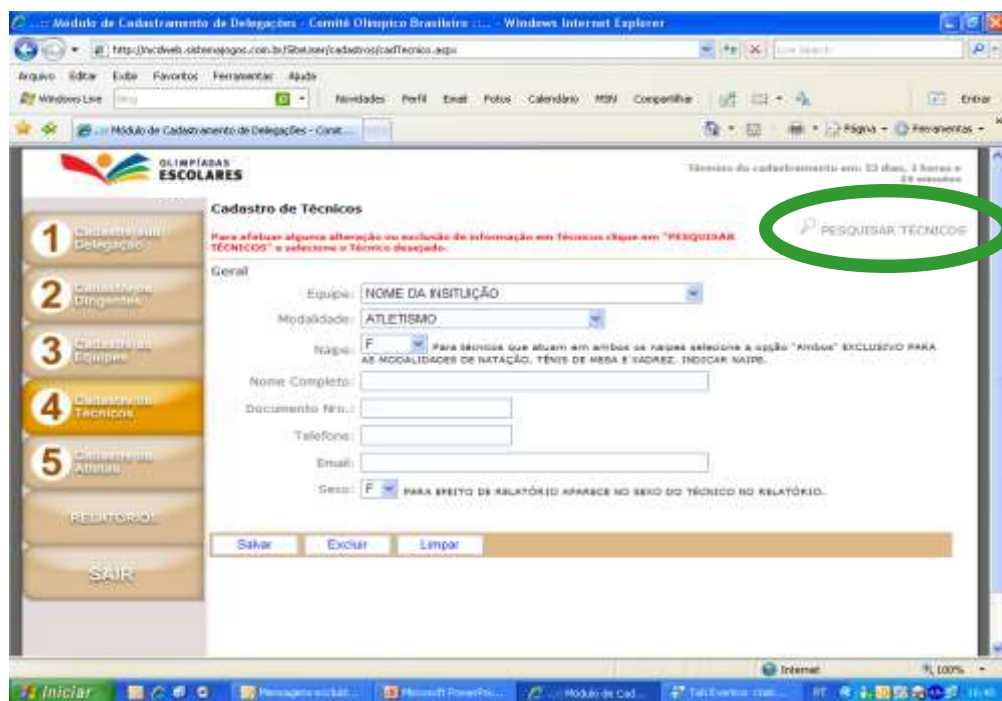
.::: Módulo de Cadastramento de Delegações - Comitê Olímpico Brasileiro ::... - Windows Internet Explorer

http://ncdweb.sistemajogos.com.br/Sitetuser/cadastros/cadTecnico.aspx

Live Search

Arquivo Editar Exibir Favoritos Ferramentas Ajuda

Windows Live Bing Novidades Perfil Email Fotos Calendário MSN Compartilhar Entrar

.::: Módulo de Cadastramento de Delegações - Comit...

Página Ferramentas

OLIMPÍADAS ESCOLARES

Término do cadastramento em: 13 dias, 3 horas e 24 minutos

1 Cadastro da Delegação

2 Cadastro de Dirigentes

3 Cadastro de Equipes

4 Cadastro de Técnicos

5 Cadastro de Atletas

RELATÓRIO

SAIR

Cadastro de Técnicos

Para efetuar alguma alteração ou exclusão de informação em Técnicos clique em "PESQUISAR TÉCNICOS" e selecione o Técnico desejado.

PESQUISAR TÉCNICOS

Geral

Equipe: NOME DA INSITUIÇÃO

Modalidade: ATLETISMO

Naipe: F Para técnicos que atuam em ambos os naipes selecione a opção "Ambos" EXCLUSIVO PARA AS MODALIDADES DE NATAÇÃO, TÊNIS DE MESA E XADREZ. INDICAR NAIPE.

Nome Completo:

Documento Nro.:

Telefone:

Email:

Sexo: F PARA EFEITO DE RELATÓRIO APARECE NO SEXO DO TÉCNICO NO RELATÓRIO.

Salvar Excluir Limpar

Internet 100%

Iniciar Mensagem excluid... Microsoft PowerPoi... .::: Módulo de Cad... TalkEvents: chat... PT 11:40